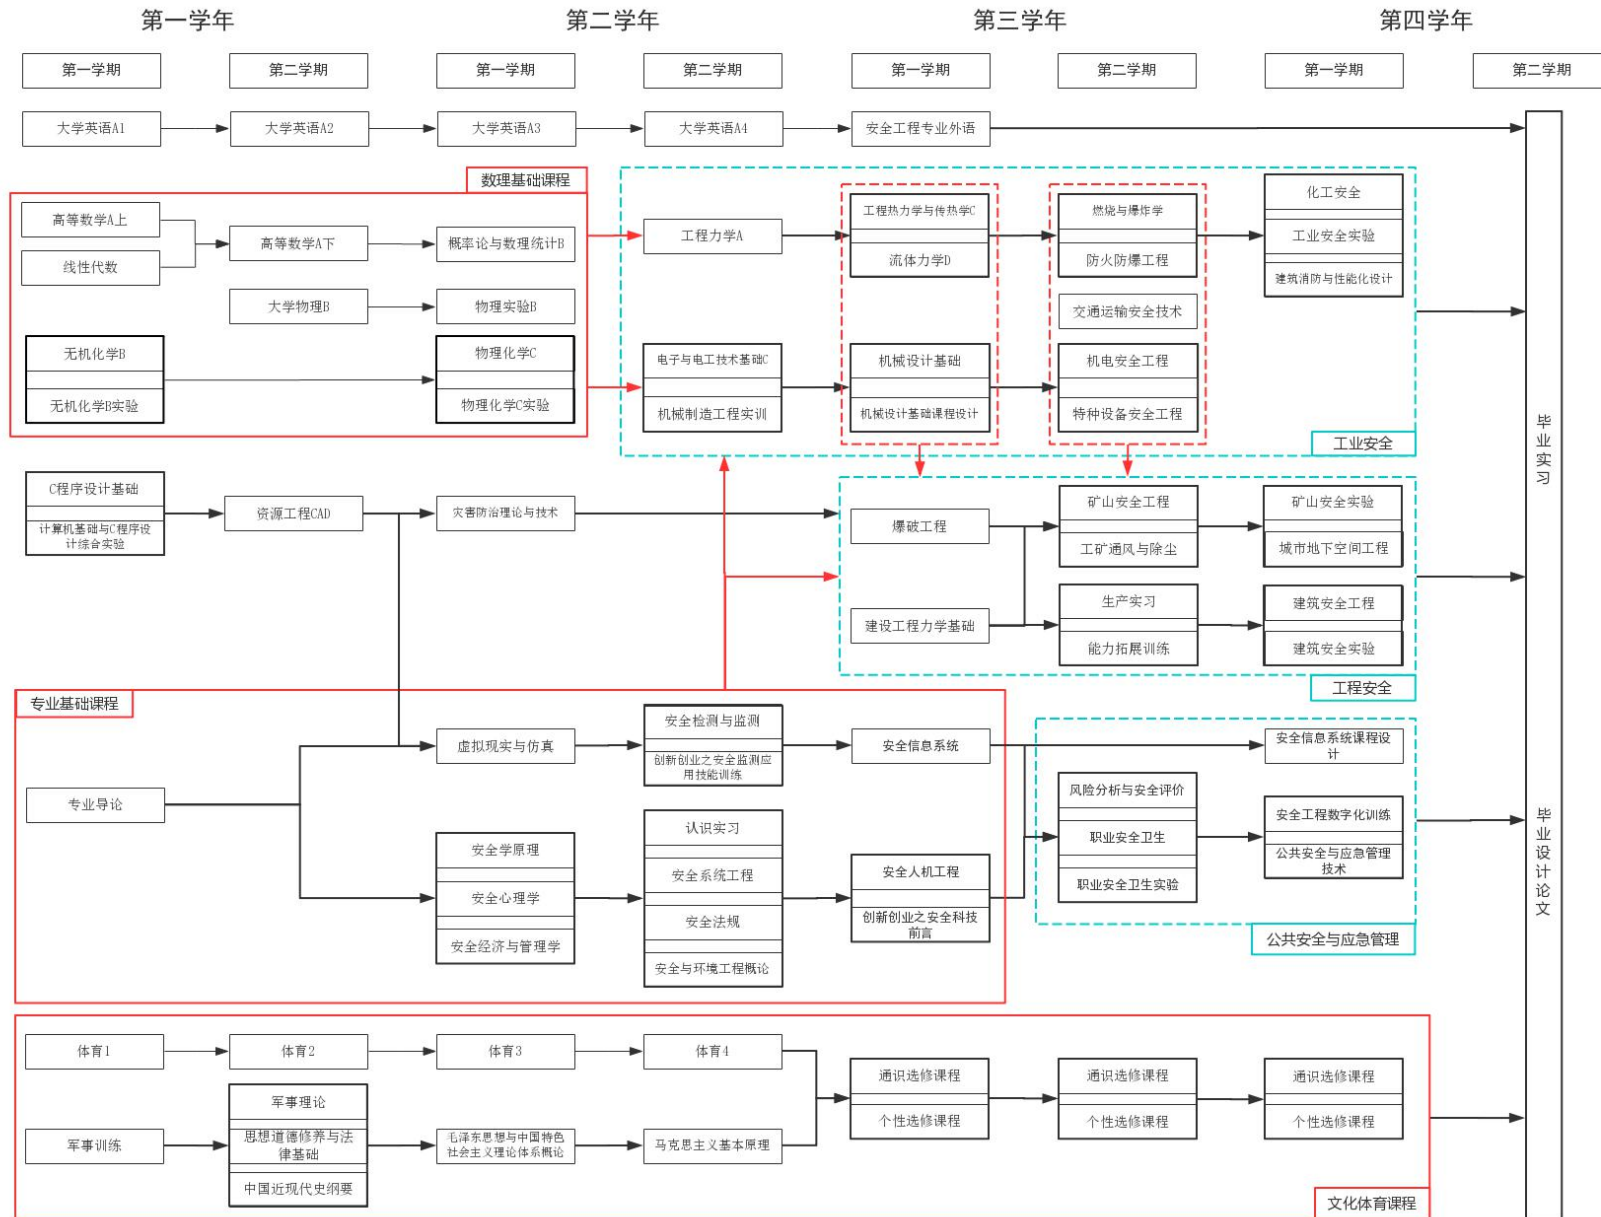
第一学年 第二学年 第三学年 第四学年

第一学期 第二学期 第一学期 第二学期 第一学期 第二学期 第一学期 第二学期

大学英语A1 大学英语A2 大学英语A3 大学英语A4 安全工程专业外语

数理基础课程

高等数学A上
线性代数
高等数学A下
概率论与数理统计B
大学物理B
物理实验B
无机化学B
无机化学B实验
物理化学C
物理化学C实验

工程力学A
电子与电工技术基础C
机械制造工程实训
工程热力学与传热学C
流体力学D
机械设计基础
机械设计基础课程设计
燃烧与爆炸学
防火防爆工程
交通运输安全技术
机电安全工程
特种设备安全工程
化工安全
工业安全实验
建筑消防与性能化设计
工业安全

C程序设计基础
计算机基础与C程序设计综合实验
资源工程CAD
灾害防治理论与技术
爆破工程
建设工程力学基础
矿山安全工程
工矿通风与除尘
生产实习
能力拓展训练
矿山安全实验
城市地下空间工程
建筑安全工程
建筑安全实验
工程安全

专业基础课程

专业导论
虚拟现实与仿真
安全检测与监测
创新创业之安全监测应用技能训练
安全信息系统
安全学原理
安全心理学
安全经济与管理学
认识实习
安全系统工程
安全法规
安全与环境工程概论
安全人机工程
创新创业之安全科技前言
安全信息系统课程设计
风险分析与安全评价
职业安全卫生
职业安全卫生实验
安全工程数字化训练
公共安全与应急管理技术
公共安全与应急管理

体育1 体育2 体育3 体育4
军事训练
军事理论
思想道德修养与法律基础
中国近现代史纲要
毛泽东思想与中国特色社会主义理论体系概论
马克思主义基本原理
通识选修课程
个性选修课程
通识选修课程
个性选修课程
通识选修课程
个性选修课程
文化体育课程

毕业实习
毕业设计论文